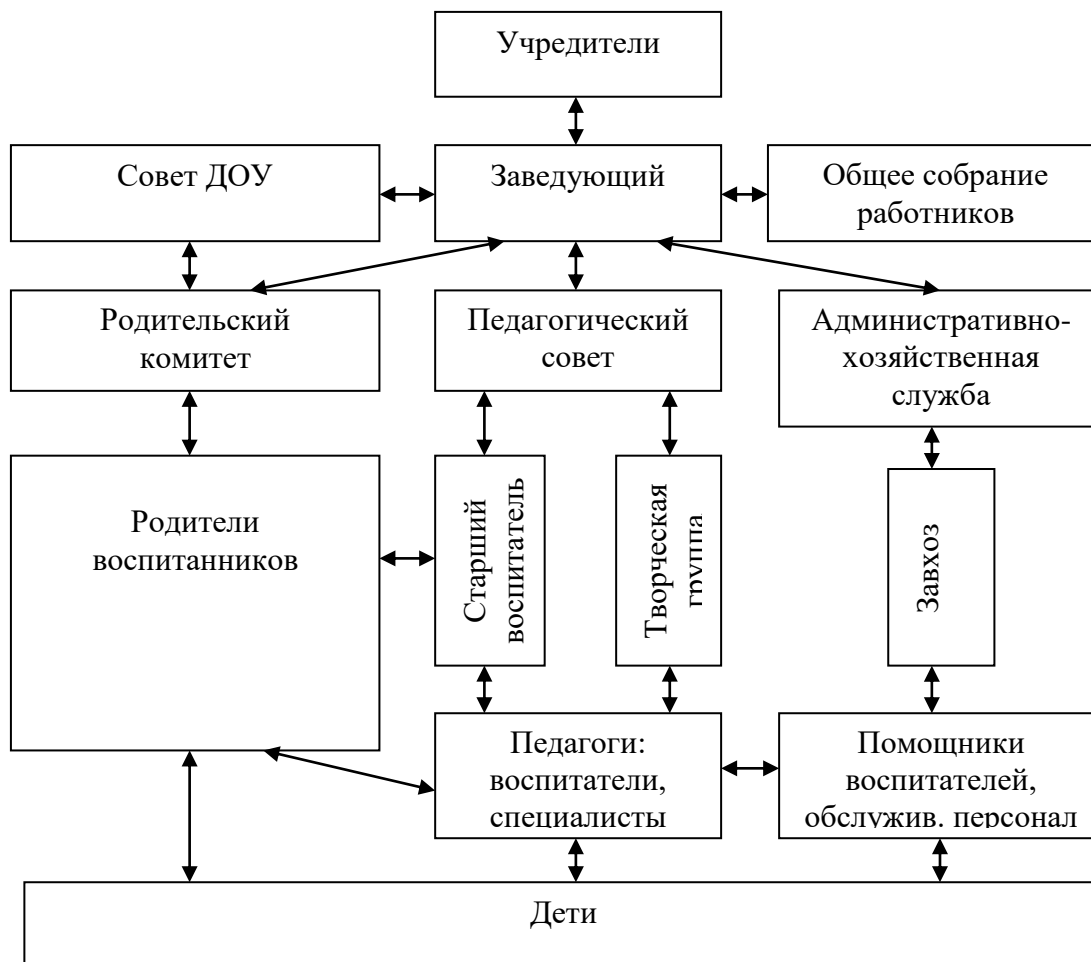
Учредители

Совет ДОУ

Заведующий

Общее собрание работников

Родительский комитет

Педагогический совет

Административно-хозяйственная служба

Родители воспитанников

Старший воспитатель

Творческая группа

Завхоз

Педагоги: воспитатели, специалисты

Помощники воспитателей, обслужив. персонал

Дети